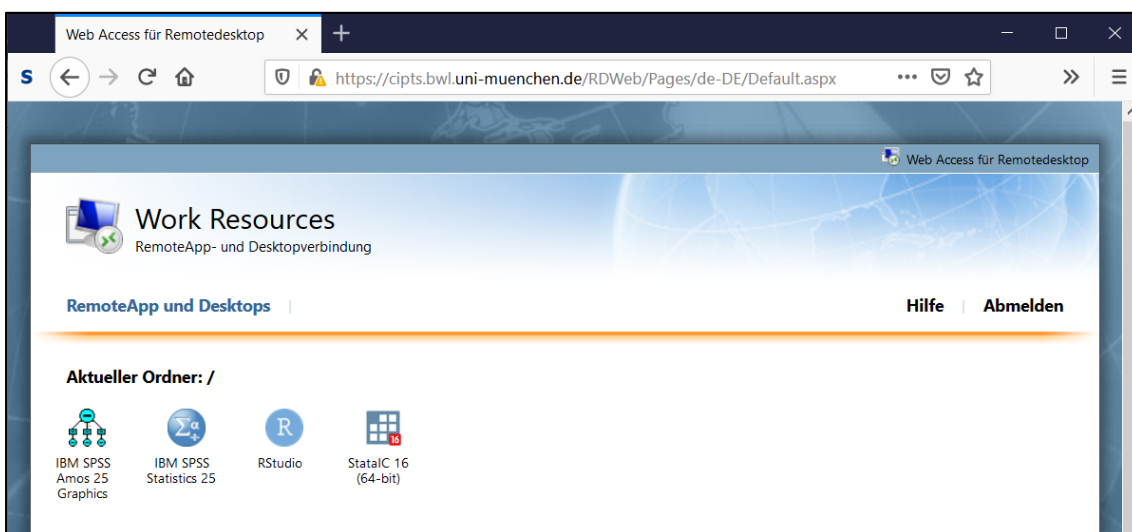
Web Access für Remotedesktop

https://cipts.bwl.uni-muenchen.de/RDWeb/Pages/de-DE/Default.aspx

Web Access für Remotedesktop

Work Resources
RemoteApp- und Desktopverbindung

RemoteApp und Desktops

Hilfe | Abmelden

Aktueller Ordner: /

IBM SPSS Amos 25 Graphics

IBM SPSS Statistics 25

R

RStudio

16

StataIC 16 (64-bit)